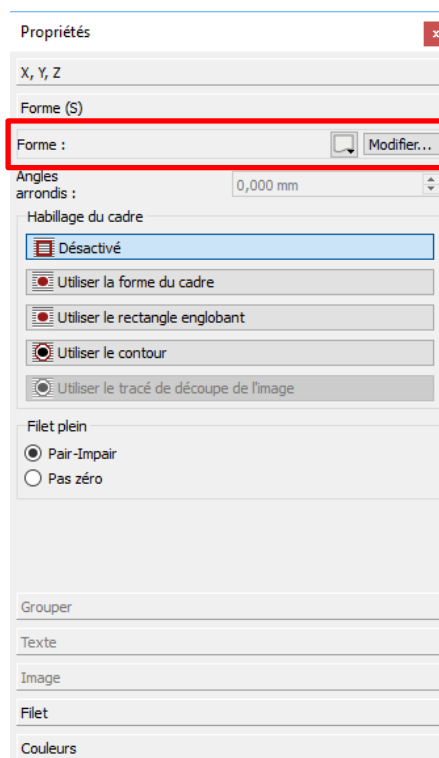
Propriétés

X, Y, Z

Forme (S)

Forme : Modifier...

Angles arrondis : 0,000 mm

Habillage du cadre

Désactivé

Utiliser la forme du cadre

Utiliser le rectangle englobant

Utiliser le contour

Utiliser le tracé de découpe de l'image

Filet plein

Pair-Impair

Pas zéro

Grouper

Texte

Image

Filet

Couleurs